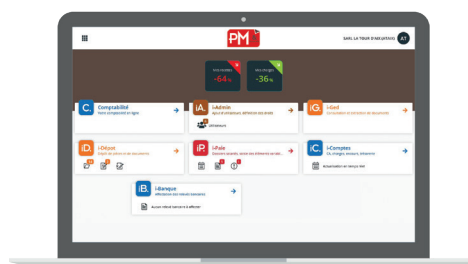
PM

SARL LA TOUR D'AIGUEBOIS

AT

-64%

-36%

C. Comptabilité

Votre comptabilité en ligne

iA. i-Admin

iG. i-Ged

iD. i-Dépôt

iP. i-Paie

iC. i-Comptes

iB. i-Banque

Aucun relevé bancaire à affecter